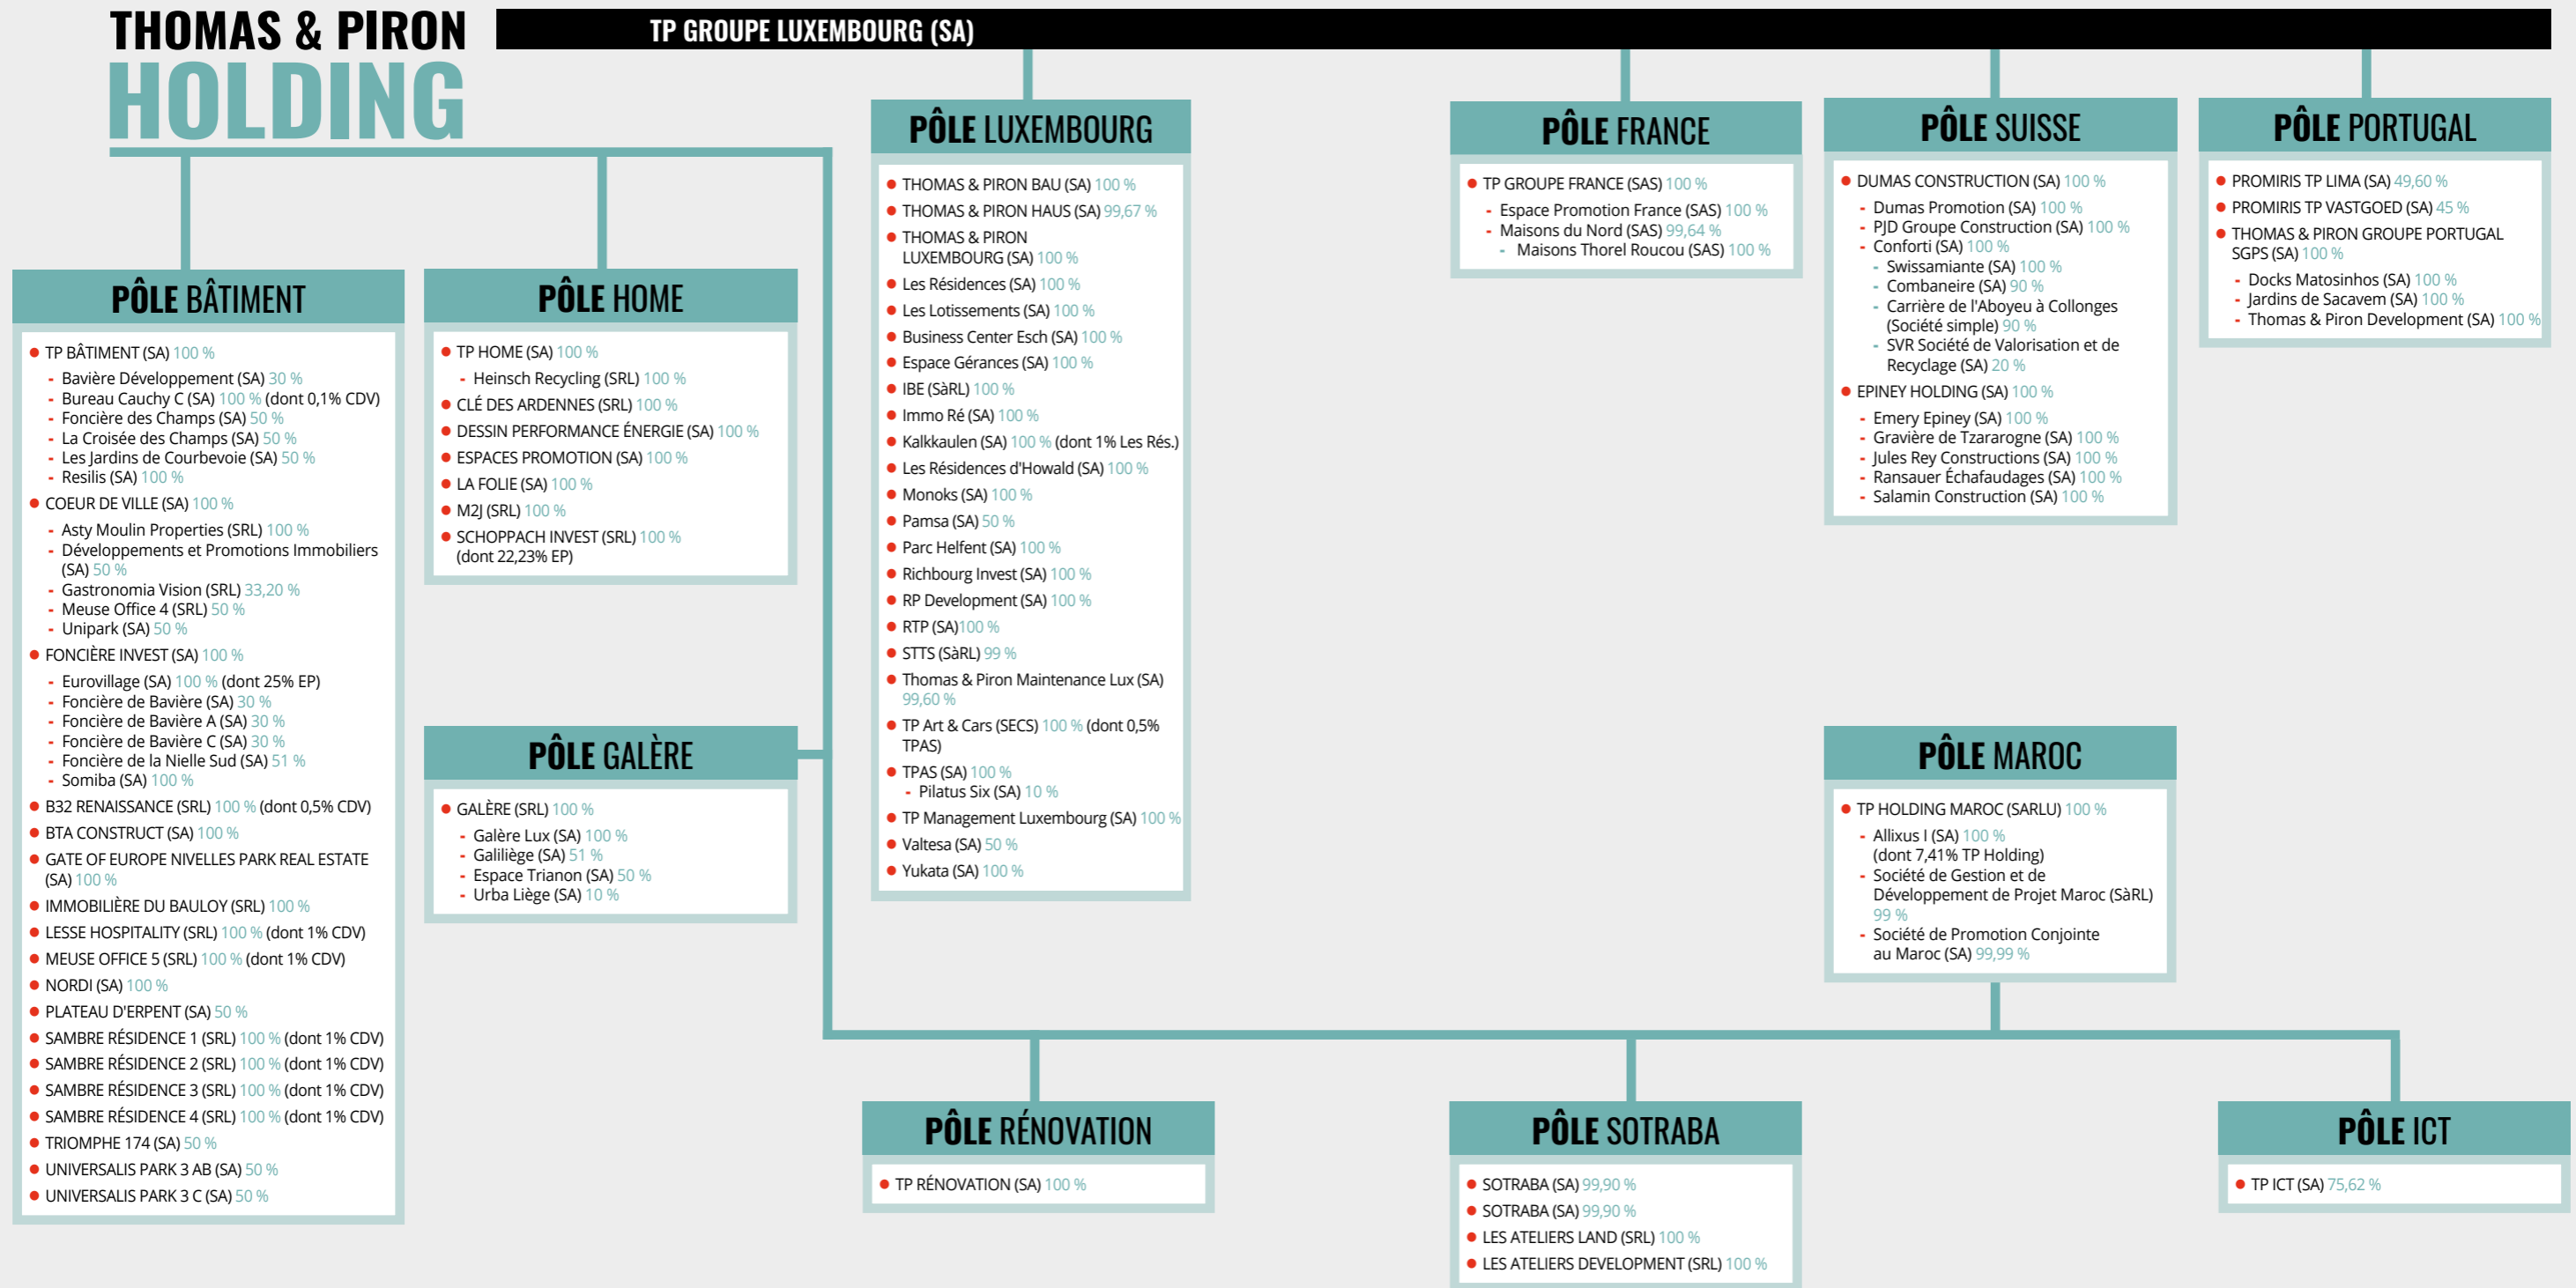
THOMAS & PIRON
HOLDING

TP GROUPE LUXEMBOURG (SA)

PÔLE BÂTIMENT

TP BÂTIMENT (SA) 100 %
- Bavière Développement (SA) 30 %
- Bureau Cauchy C (SA) 100 % (dont 0,1% CDV)
- Foncière des Champs (SA) 50 %
- La Croisée des Champs (SA) 50 %
- Les Jardins de Courbevoie (SA) 50 %
- Resilis (SA) 100 %
COEUR DE VILLE (SA) 100 %
- Asty Moulin Properties (SRL) 100 %
- Développements et Promotions Immobiliers (SA) 50 %
- Gastronomia Vision (SRL) 33,20 %
- Meuse Office 4 (SRL) 50 %
- Unipark (SA) 50 %
FONCIÈRE INVEST (SA) 100 %
- Eurovillage (SA) 100 % (dont 25% EP)
- Foncière de Bavière (SA) 30 %
- Foncière de Bavière A (SA) 30 %
- Foncière de Bavière C (SA) 30 %
- Foncière de la Nielle Sud (SA) 51 %
- Somiba (SA) 100 %
B32 RENAISSANCE (SRL) 100 % (dont 0,5% CDV)
BTA CONSTRUCT (SA) 100 %
GATE OF EUROPE NIVELLES PARK REAL ESTATE (SA) 100 %
IMMOBILIÈRE DU BAULOY (SRL) 100 %
LESSE HOSPITALITY (SRL) 100 % (dont 1% CDV)
MEUSE OFFICE 5 (SRL) 100 % (dont 1% CDV)
NORDI (SA) 100 %
PLATEAU D'ERPENT (SA) 50 %
SAMBRE RÉSIDENCE 1 (SRL) 100 % (dont 1% CDV)
SAMBRE RÉSIDENCE 2 (SRL) 100 % (dont 1% CDV)
SAMBRE RÉSIDENCE 3 (SRL) 100 % (dont 1% CDV)
SAMBRE RÉSIDENCE 4 (SRL) 100 % (dont 1% CDV)
TRIOMPHE 174 (SA) 50 %
UNIVERSALIS PARK 3 AB (SA) 50 %
UNIVERSALIS PARK 3 C (SA) 50 %

PÔLE HOME

TP HOME (SA) 100 %
- Heinsch Recycling (SRL) 100 %
CLÉ DES ARDENNES (SRL) 100 %
DESSIN PERFORMANCE ÉNERGIE (SA) 100 %
ESPACES PROMOTION (SA) 100 %
LA FOLIE (SA) 100 %
M2J (SRL) 100 %
SCHOPPACH INVEST (SRL) 100 % (dont 22,23% EP)

PÔLE GALÈRE

GALÈRE (SRL) 100 %
- Galère Lux (SA) 100 %
- Galiliège (SA) 51 %
- Espace Trianon (SA) 50 %
- Urba Liège (SA) 10 %

PÔLE LUXEMBOURG

THOMAS & PIRON BAU (SA) 100 %
THOMAS & PIRON HAUS (SA) 99,67 %
THOMAS & PIRON LUXEMBOURG (SA) 100 %
Les Résidences (SA) 100 %
Les Lotissements (SA) 100 %
Business Center Esch (SA) 100 %
Espace Gérances (SA) 100 %
IBE (SàRL) 100 %
Immo Ré (SA) 100 %
Kalkkaulen (SA) 100 % (dont 1% Les Rés.)
Les Résidences d'Howald (SA) 100 %
Monoks (SA) 100 %
Pamsa (SA) 50 %
Parc Helfent (SA) 100 %
Richbourg Invest (SA) 100 %
RP Development (SA) 100 %
RTP (SA)100 %
STTS (SàRL) 99 %
Thomas & Piron Maintenance Lux (SA) 99,60 %
TP Art & Cars (SECS) 100 % (dont 0,5% TPAS)
TPAS (SA) 100 %
- Pilatus Six (SA) 10 %
TP Management Luxembourg (SA) 100 %
Valtesa (SA) 50 %
Yukata (SA) 100 %

PÔLE FRANCE

TP GROUPE FRANCE (SAS) 100 %
- Espace Promotion France (SAS) 100 %
- Maisons du Nord (SAS) 99,64 %
- Maisons Thorel Roucou (SAS) 100 %

PÔLE SUISSE

DUMAS CONSTRUCTION (SA) 100 %
- Dumas Promotion (SA) 100 %
- PJD Groupe Construction (SA) 100 %
- Conforti (SA) 100 %
- Swissamiante (SA) 100 %
- Combaneire (SA) 90 %
- Carrière de l'Aboyeu à Collonges (Société simple) 90 %
- SVR Société de Valorisation et de Recyclage (SA) 20 %
EPINEY HOLDING (SA) 100 %
- Emery Epiney (SA) 100 %
- Gravière de Tzararogne (SA) 100 %
- Jules Rey Constructions (SA) 100 %
- Ransauer Échafaudages (SA) 100 %
- Salamin Construction (SA) 100 %

PÔLE PORTUGAL

PROMIRIS TP LIMA (SA) 49,60 %
PROMIRIS TP VASTGOED (SA) 45 %
THOMAS & PIRON GROUPE PORTUGAL SGPS (SA) 100 %
- Docks Matosinhos (SA) 100 %
- Jardins de Sacavem (SA) 100 %
- Thomas & Piron Development (SA) 100 %

PÔLE MAROC

TP HOLDING MAROC (SARLU) 100 %
- Allixus I (SA) 100 % (dont 7,41% TP Holding)
- Société de Gestion et de Développement de Projet Maroc (SàRL) 99 %
- Société de Promotion Conjointe au Maroc (SA) 99,99 %

PÔLE RÉNOVATION

TP RÉNOVATION (SA) 100 %

PÔLE SOTRABA

SOTRABA (SA) 99,90 %
SOTRABA (SA) 99,90 %
LES ATELIERS LAND (SRL) 100 %
LES ATELIERS DEVELOPMENT (SRL) 100 %

PÔLE ICT

TP ICT (SA) 75,62 %